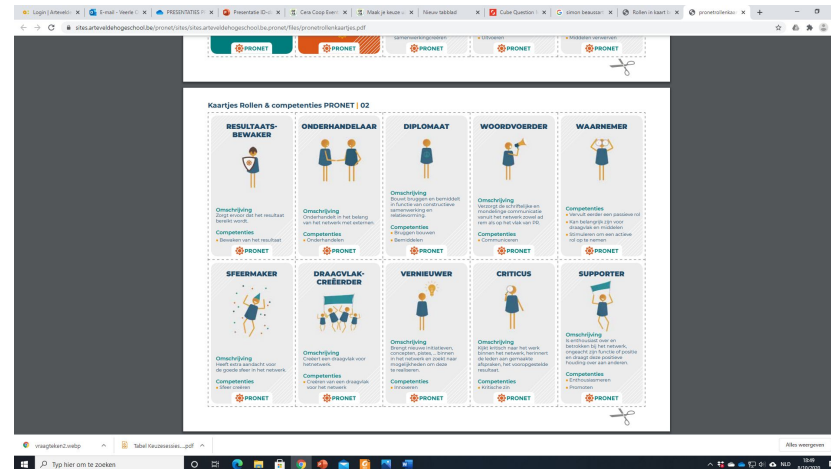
Login | Arteveld | E-mail - Veerle | PRESENTATIES | Presentatie ID | Cera Coop | Maak je keuze | Nieuw tabblad | Cube Question | simon beausoir | Rollen in kaart | pronetrollenkaa

sites.arteveldehogeschool.be/pronet/sites/sites.arteveldehogeschool.be.pronet/files/pronetrollenkaartjes.pdf

PRONET | PRONET | samenwerkingsrelaties PRONET | Uitvoeren PRONET | Middelen verwerven PRONET

Kaartjes Rollen & competenties PRONET | 02

RESULTAATS-BEWAKER

Omschrijving
Zorgt ervoor dat het resultaat bereikt wordt.

Competenties
• Bewaken van het resultaat

PRONET

ONDERHANDELAAR

Omschrijving
Onderhandelt in het belang van het netwerk met externen.

Competenties
• Onderhandelen

PRONET

DIPLOMAAT

Omschrijving
Bouwt bruggen en bemiddelt in functie van constructieve samenwerking en relatievorming.

Competenties
• Bruggen bouwen
• Bemiddelen

PRONET

WOORDVOERDER

Omschrijving
Verzorgt de schriftelijke en mondelinge communicatie vanuit het netwerk zowel ad rem als op het vlak van PR.

Competenties
• Communiceren

PRONET

WAARNEMER

Competenties
• Vervult eerder een passieve rol
• Kan belangrijk zijn voor draagvlak en middelen
• Stimuleren om een actieve rol op te nemen

PRONET

SFEERMAKER

Omschrijving
Heeft extra aandacht voor de goede sfeer in het netwerk.

Competenties
• Sfeer creëren

PRONET

DRAAGVLAK-CREËERDER

Omschrijving
Creëert een draagvlak voor het netwerk.

Competenties
• Creëren van een draagvlak voor het netwerk

PRONET

VERNIEUWER

Omschrijving
Brengt nieuwe initiatieven, concepten, plates, ... binnen in het netwerk en zoekt naar mogelijkheden om deze te realiseren.

Competenties
• Innoveren

PRONET

CRITICUS

Omschrijving
Kijkt kritisch naar het werk binnen het netwerk, herinnert de leden aan gemaakte afspraken, het vooropgestelde resultaat.

Competenties
• Kritische zin

PRONET

SUPPORTER

Omschrijving
Is enthousiast over en betrokken bij het netwerk, ongeacht zijn functie of positie en draagt deze positieve houding over aan anderen.

Competenties
• Enthousiasmeren
• Promoten

PRONET

vraagteken2.webp | Tabel Keuzesessies....pdf | Alles weergeven

Typ hier om te zoeken

NLD 13:49 8/10/2020